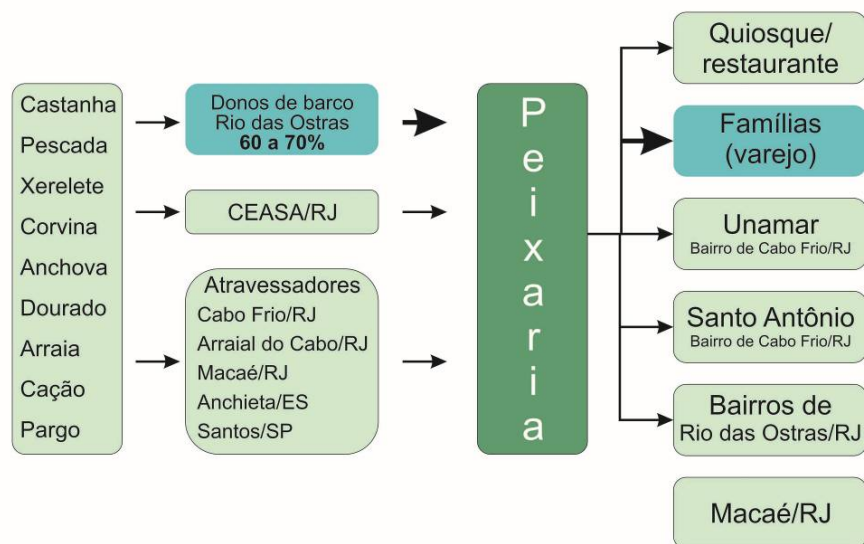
Castanha
Pescada
Xerelete
Corvina
Anchova
Dourado
Arraia
Cação
Pargo

Donos de barco
Rio das Ostras
**60 a 70%**

CEASA/RJ

Atravessadores
Cabo Frio/RJ
Arraial do Cabo/RJ
Macaé/RJ
Anchieta/ES
Santos/SP

Peixaria

Quiosque/
restaurante

Famílias
(varejo)

Unamar
Bairro de Cabo Frio/RJ

Santo Antônio
Bairro de Cabo Frio/RJ

Bairros de
Rio das Ostras/RJ

Macaé/RJ